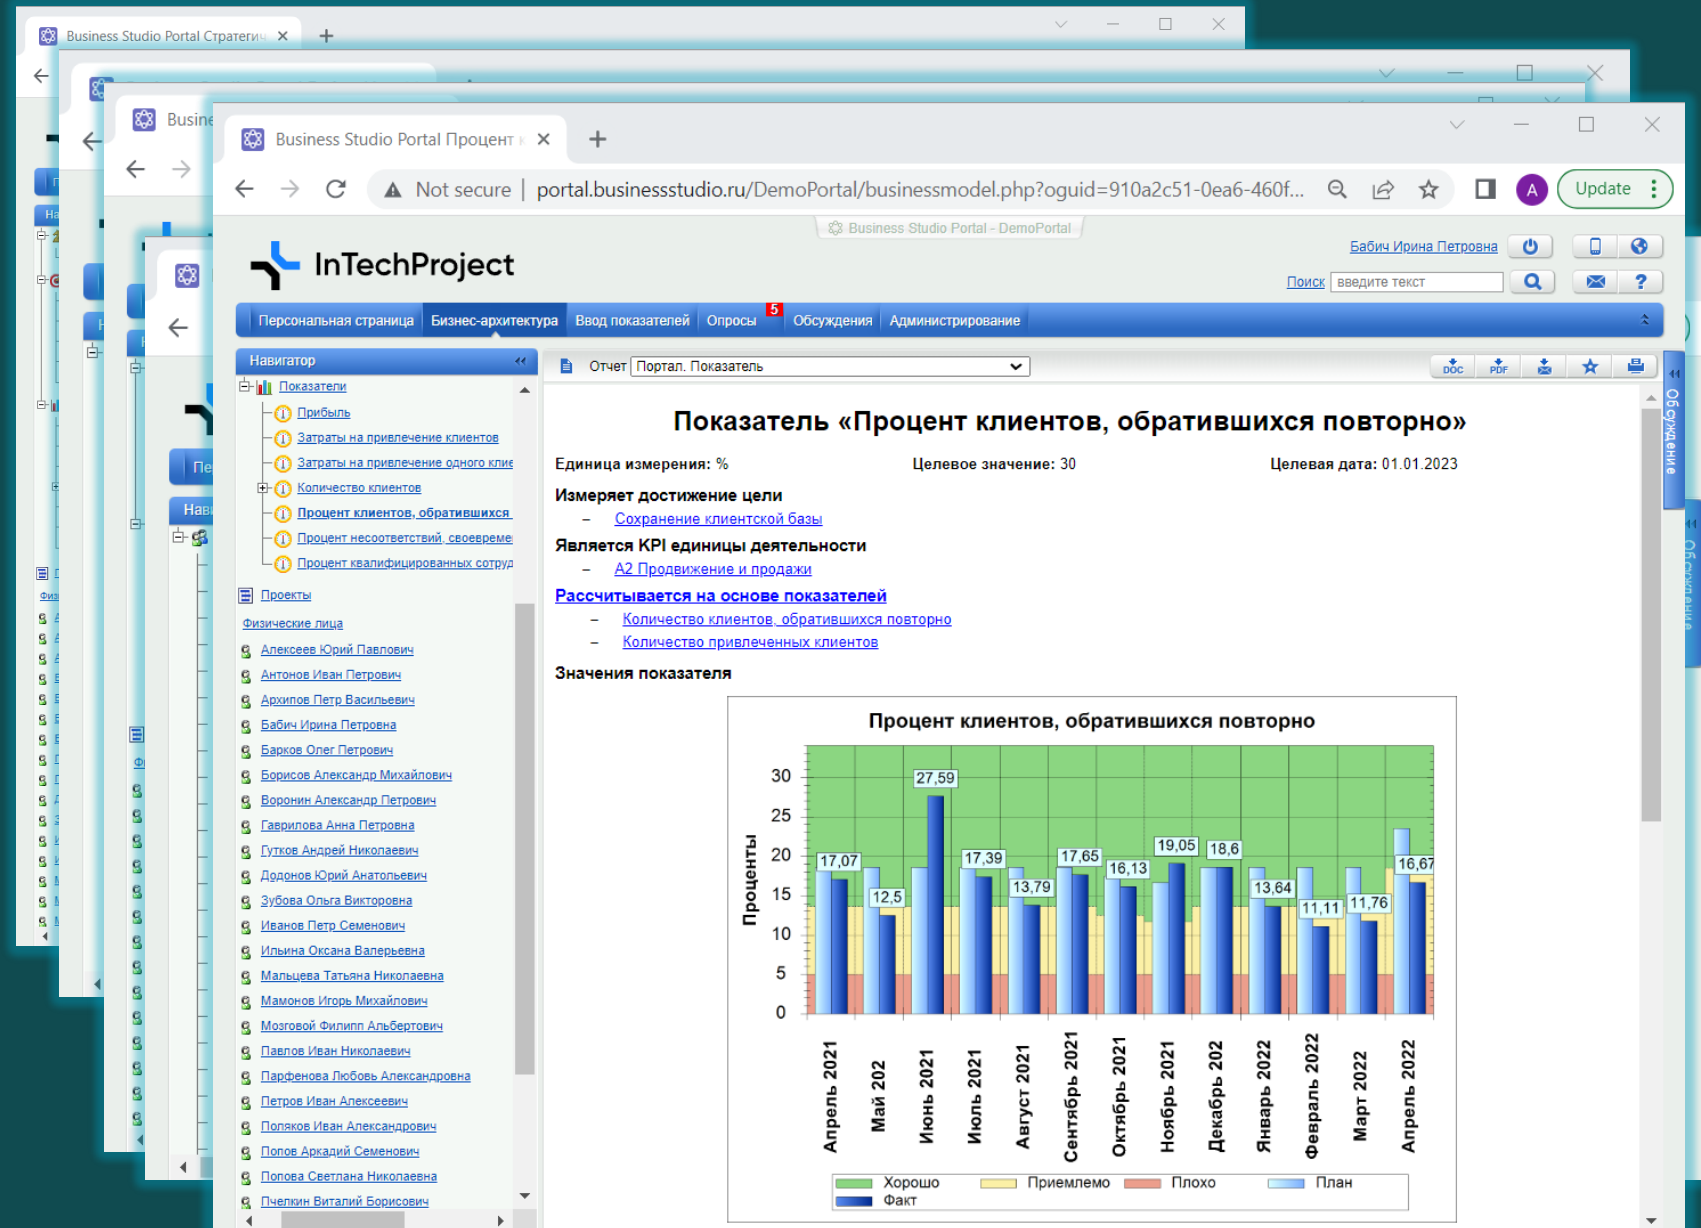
Business Studio Portal Стратеги

Busine

Business Studio Portal Процент

Not secure | portal.businessstudio.ru/DemoPortal/businessmodel.php?oguid=910a2c51-0ea6-460f...

Update

Business Studio Portal - DemoPortal

InTechProject

Бабич Ирина Петровна

Поиск введите текст

Персональная страница | Бизнес-архитектура | Ввод показателей | Опросы 5 | Обсуждения | Администрирование

Навигатор

Показатели
Прибыль
Затраты на привлечение клиентов
Затраты на привлечение одного клие
Количество клиентов
Процент клиентов, обратившихся
Процент несоответствий, своевреме
Процент квалифицированных сотруд
Проекты
Физические лица
Алексеев Юрий Павлович
Антонов Иван Петрович
Архипов Петр Васильевич
Бабич Ирина Петровна
Барков Олег Петрович
Борисов Александр Михайлович
Воронин Александр Петрович
Гаврилова Анна Петровна
Гутков Андрей Николаевич
Додонов Юрий Анатольевич
Зубова Ольга Викторовна
Иванов Петр Семенович
Ильина Оксана Валерьевна
Мальцева Татьяна Николаевна
Мамонов Игорь Михайлович
Мозговой Филипп Альбертович
Павлов Иван Николаевич
Парфенова Любовь Александровна
Петров Иван Алексеевич
Поляков Иван Александрович
Попов Аркадий Семенович
Попова Светлана Николаевна
Пчелкин Виталий Борисович

Отчет Портал. Показатель

DOC PDF

Показатель «Процент клиентов, обратившихся повторно»

Единица измерения: % Целевое значение: 30 Целевая дата: 01.01.2023

Измеряет достижение цели
– Сохранение клиентской базы

Является KPI единицы деятельности
– А2 Продвижение и продажи

Рассчитывается на основе показателей
– Количество клиентов, обратившихся повторно
– Количество привлеченных клиентов

Значения показателя

Процент клиентов, обратившихся повторно

Проценты

30 25 20 15 10 5 0

17,07 12,5 27,59 17,39 13,79 17,65 16,13 19,05 18,6 13,64 11,11 11,76 16,67

Апрель 2021 Май 202 Июнь 2021 Июль 2021 Август 2021 Сентябрь 2021 Октябрь 2021 Ноябрь 2021 Декабрь 202 Январь 2022 Февраль 2022 Март 2022 Апрель 2022

Хорошо Приемлемо Плохо План
Факт

Обсуждение